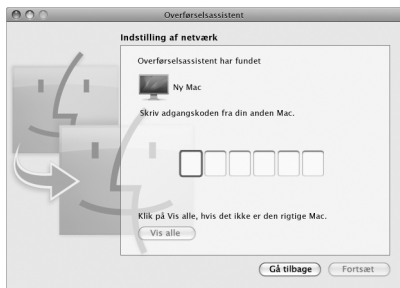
Overførselsassistent

Indstilling af netværk

Overførselsassistent har fundet

Ny Mac

Skriv adgangskoden fra din anden Mac.

Klik på Vis alle, hvis det ikke er den rigtige Mac.

Vis alle

Gå tilbage

Fortsæt